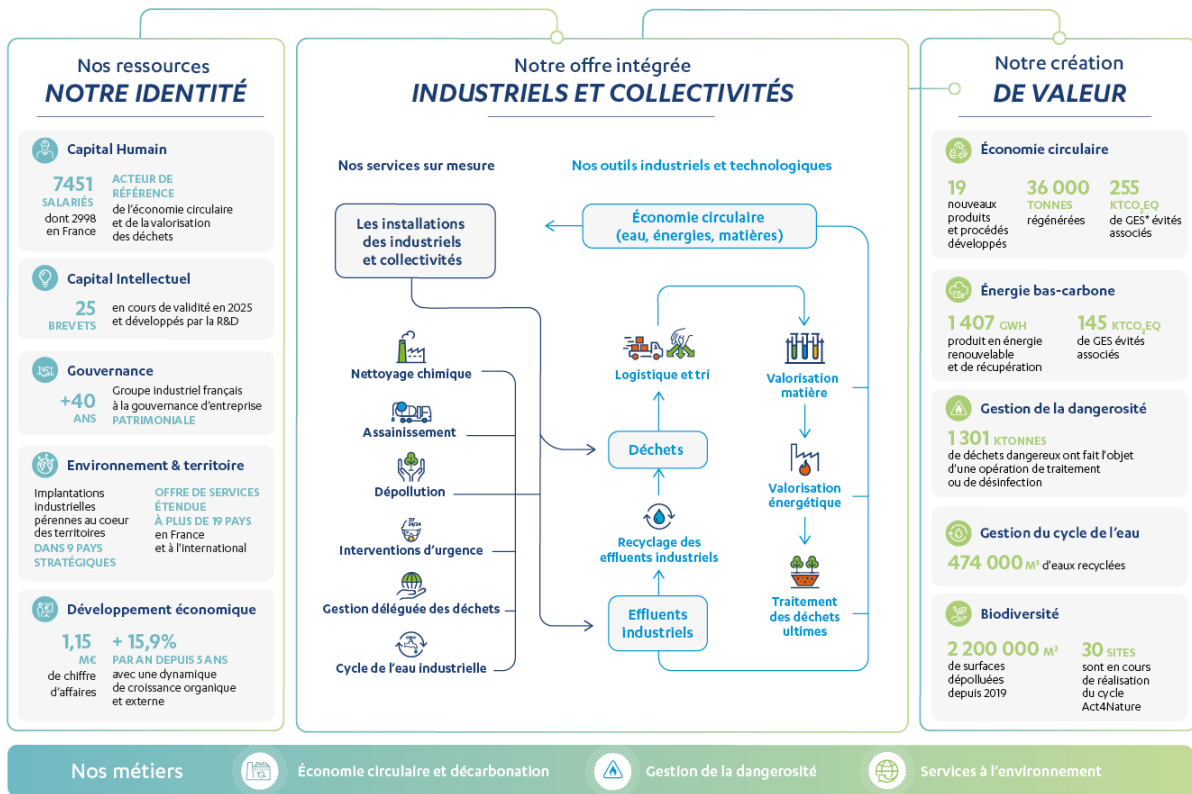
Nos ressources
NOTRE IDENTITÉ

Capital Humain
7451 SALARIÉS dont 2998 en France
ACTEUR DE RÉFÉRENCE de l'économie circulaire et de la valorisation des déchets

Capital Intellectuel
25 BREVETS
en cours de validité en 2025 et développés par la R&D

Gouvernance
+40 ANS
Groupe industriel français à la gouvernance d'entreprise PATRIMONIALE

Environnement & territoire
Implantations industrielles pérennes au coeur des territoires DANS 9 PAYS STRATÉGIQUES
OFFRE DE SERVICES ÉTENDUE À PLUS DE 19 PAYS en France et à l'international

Développement économique
1,15 M€ de chiffre d'affaires
+ 15,9% PAR AN DEPUIS 5 ANS avec une dynamique de croissance organique et externe

Notre offre intégrée
INDUSTRIELS ET COLLECTIVITÉS

Nos services sur mesure
Nos outils industriels et technologiques

Les installations des industriels et collectivités
Économie circulaire (eau, énergies, matières)
Nettoyage chimique
Assainissement
Dépollution
Interventions d'urgence
Gestion déléguée des déchets
Cycle de l'eau industrielle
Logistique et tri
Déchets
Recyclage des effluents industriels
Effluents Industriels
Valorisation matière
Valorisation énergétique
Traitement des déchets ultimes

Notre création
DE VALEUR

Économie circulaire
19 nouveaux produits et procédés développés
36 000 TONNES régénérées
255 KTCO$_2$EQ de GES* évités associés

Énergie bas-carbone
1 407 GWH produit en énergie renouvelable et de récupération
145 KTCO$_2$EQ de GES évités associés

Gestion de la dangerosité
1 301 KTONNES de déchets dangereux ont fait l'objet d'une opération de traitement ou de désinfection

Gestion du cycle de l'eau
474 000 M$^3$ d'eaux recyclées

Biodiversité
2 200 000 M$^2$ de surfaces dépolluées depuis 2019
30 SITES sont en cours de réalisation du cycle Act4Nature

Nos métiers
Économie circulaire et décarbonation
Gestion de la dangerosité
Services à l'environnement